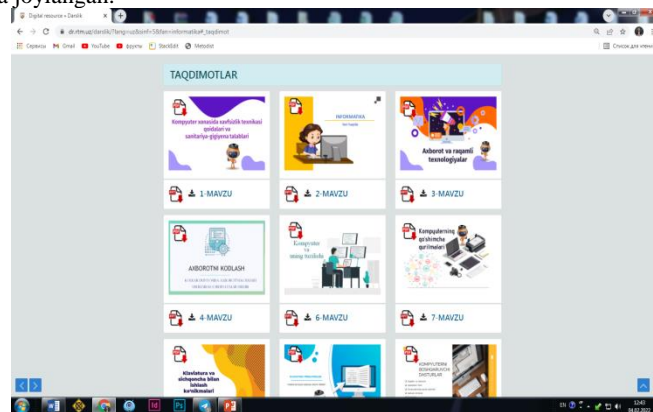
a joylangan.

Digital resource • Darslik

dr.rtm.uz/darslik/?lang=uz&sinf=5&fan=informatika#_taqdimot

Сервисы Gmail YouTube фрукты StackBlit Metodist

Список для чтения

TAQDIMOTLAR

Kompyuter xonasida xavfsizlik texnikasi qoidalari va sanitariya-gigiyena talablari

1-MAVZU

INFORMATIKA

2-MAVZU

Axborot va raqamli texnologiyalar

3-MAVZU

AXBOROTNI KODLASH

4-MAVZU

Kompyuter va uning tarixi

6-MAVZU

Kompyuterning qo'shimcha qurilmalari

7-MAVZU

Klaviatura va sichqoncha bilan ishlash ko'nikmalari

KOMPYUTERNI BOSHQARISH DASTURLARI

EN 12:43 04.02.2022